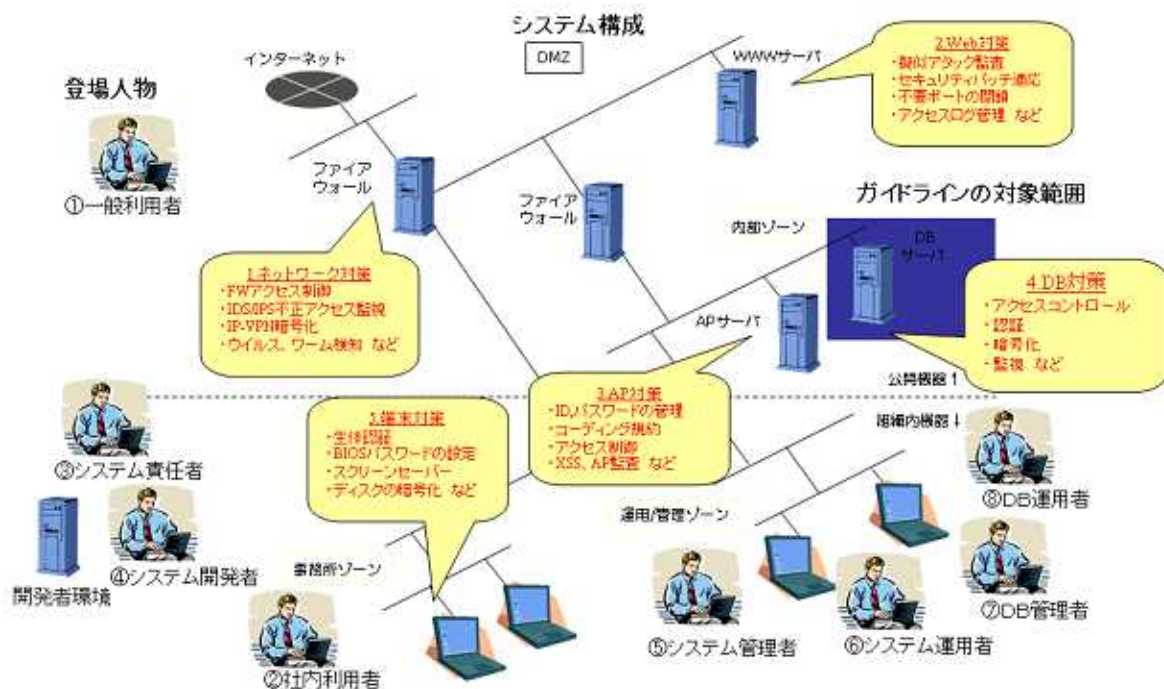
システム構成

DMZ

インターネット

WWWサーバ

2.Web対策
・擬似アタック監査
・セキュリティパッチ適応
・不要ポートの閉鎖
・アクセスログ管理 など

登場人物

①一般利用者

ファイアウォール

ファイアウォール

ガイドラインの対象範囲

内部ゾーン

DBサーバ

4.DB対策
・アクセスコントロール
・認証
・暗号化
・監視 など

1.ネットワーク対策
・FWアクセス制御
・IDS/IPS不正アクセス監視
・IP-VPN暗号化
・ウイルス、ワーム検知 など

APサーバ

公開機器↑

組織内機器↓

3.AP対策
・ID,パスワードの管理
・コーディング規約
・アクセス制御
・XSS、AP監査 など

5.端末対策
・生体認証
・BIOSパスワードの設定
・スクリーンセーバー
・ディスクの暗号化 など

③システム責任者

④システム開発者

開発者環境

事務所ゾーン

運用/管理ゾーン

②社内利用者

⑤システム管理者

⑥システム運用者

⑧DB運用者

⑦DB管理者